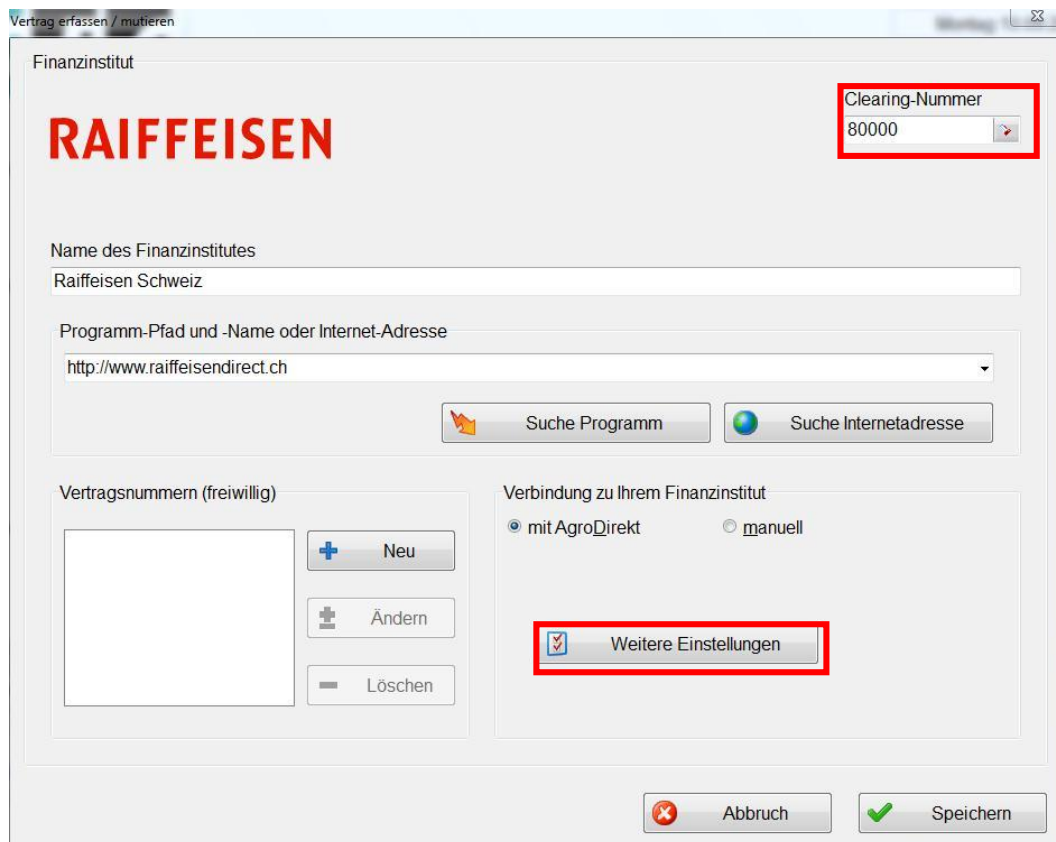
Vertrag erfassen / mutieren

Montag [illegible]

Finanzinstitut

RAIFFEISEN

Clearing-Nummer
80000

Name des Finanzinstitutes
Raiffeisen Schweiz

Programm-Pfad und -Name oder Internet-Adresse
http://www.raiffeisendirect.ch

Suche Programm

Suche Internetadresse

Vertragsnummern (freiwillig)

Neu

Ändern

Löschen

Verbindung zu Ihrem Finanzinstitut

mit AgroDirekt

manuell

Weitere Einstellungen

Abbruch

Speichern